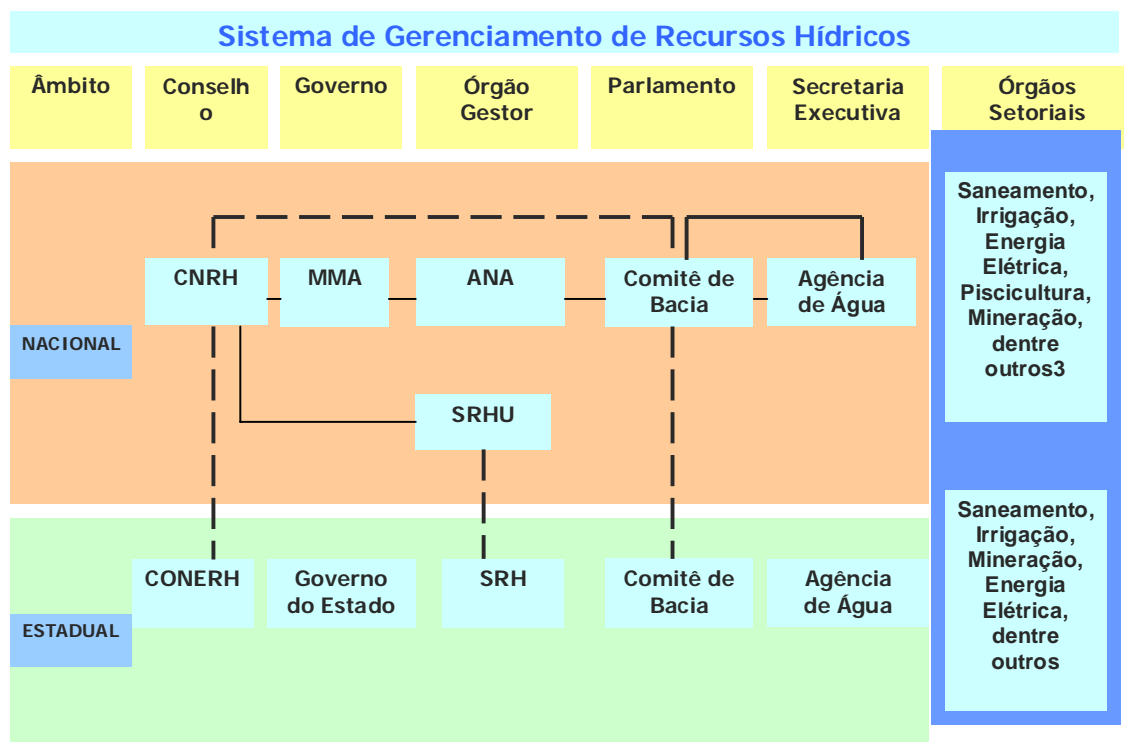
Sistema de Gerenciamento de Recursos Hídricos

| Âmbito | Conselho | Governo | Órgão Gestor | Parlamento | Secretaria Executiva | Órgãos Setoriais |
|---|---|---|---|---|---|---|
| NACIONAL | CNRH | MMA | ANA | Comitê de Bacia | Agência de Água | Saneamento, Irrigação, Energia Elétrica, Piscicultura, Mineração, dentre outros3 |
| | | SRHU | | | | |
| ESTADUAL | CONERH | Governo do Estado | SRH | Comitê de Bacia | Agência de Água | Saneamento, Irrigação, Mineração, Energia Elétrica, dentre outros |